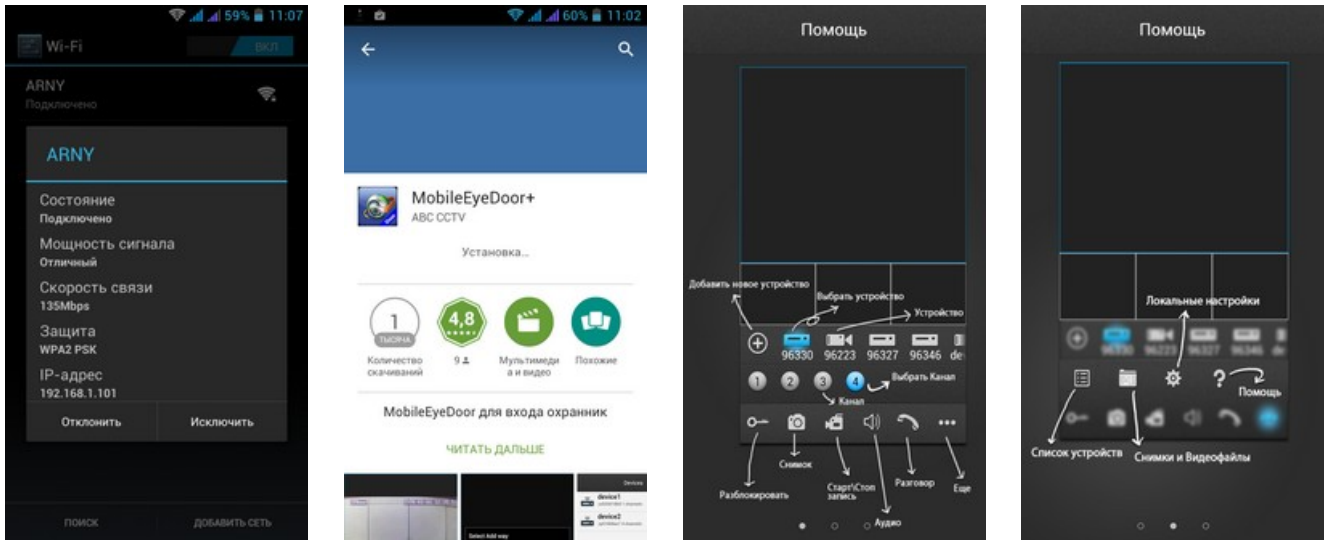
59% 11:07
Wi-Fi ВКЛ
ARNY
Подключено
ARNY
Состояние
Подключено
Мощность сигнала
Отличный
Скорость связи
135Mbps
Защита
WPA2 PSK
IP-адрес
192.168.1.101
Отклонить
Исключить
ПОИСК
ДОБАВИТЬ СЕТЬ

60% 11:02
MobileEyeDoor+
ABC CCTV
Установка...
1 ТЫСЯЧА
Количество скачиваний
4,8
9
Мультимедиа и видео
Похожие
MobileEyeDoor для входа охранник
ЧИТАТЬ ДАЛЬШЕ
Devices
device1
device2
Select Add way

Помощь
Добавить новое устройство
Выбрать устройство
Устройство
96330 96223 96327 96346 de
1 2 3 4
Выбрать Канал
Канал
Снимок
Разблокировать
Старт\Стоп запись
Разговор
Еще
Аудио

Помощь
Локальные настройки
96330 96223 96327 96346
Помощь
Список устройств
Снимки и Видеофайлы